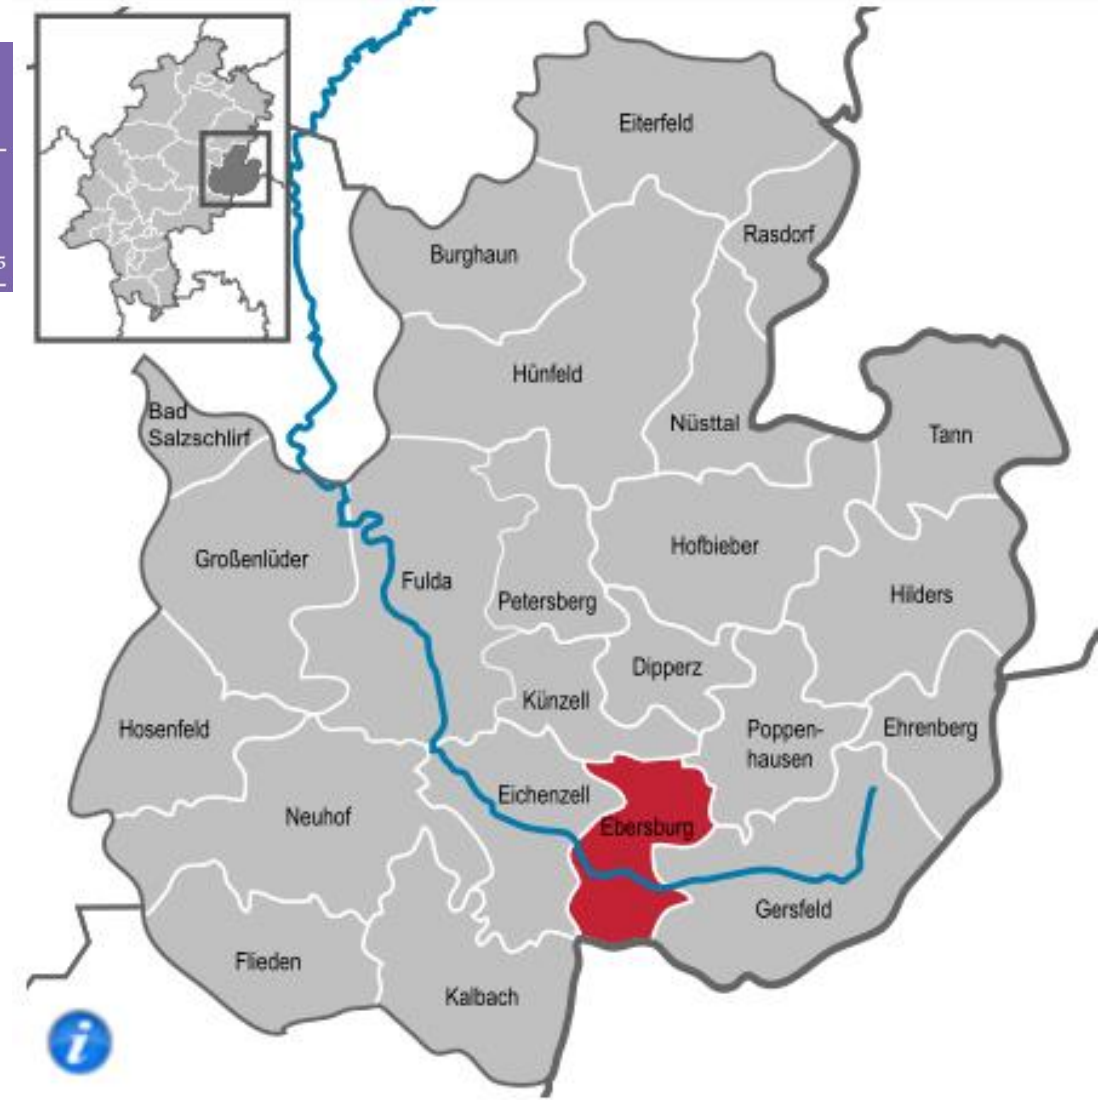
Eiterfeld

Rasdorf

Burghaun

Hünfeld

Nüsttal

Tann

Bad Salzschlirf

Hofbieber

Großenlüder

Fulda

Petersberg

Hilders

Dipperz

Künzell

Hosenfeld

Poppenhausen

Ehrenberg

Eichenzell

Ebersburg

Neuhof

Gersfeld

Flieden

Kalbach

i